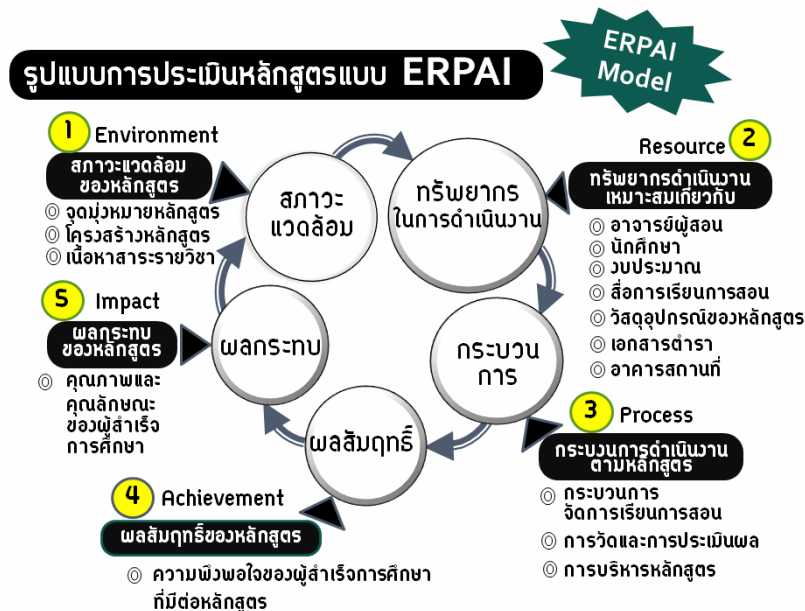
รูปแบบการประเมินหลักสูตรแบบ ERPAI

ERPAI Model

1 Environment
สภาวะแวดล้อมของหลักสูตร
◎ จุดมุ่งหมายหลักสูตร
◎ โครงสร้างหลักสูตร
◎ เนื้อหาสาระรายวิชา

Resource 2
ทรัพยากรดำเนินงานเหมาะสมเพียงกับ
◎ อาจารย์ผู้สอน
◎ นักศึกษา
◎ งบประมาณ
◎ สื่อการเรียนการสอน
◎ วัสดุอุปกรณ์ของหลักสูตร
◎ เอกสารตำรา
◎ อาคารสถานที่

สภาวะแวดล้อม

ทรัพยากรในการดำเนินงาน

กระบวนการ

ผลสัมฤทธิ์

ผลกระทบ

5 Impact
ผลกระทบของหลักสูตร
◎ คุณภาพและคุณลักษณะของผู้สำเร็จการศึกษา

3 Process
กระบวนการดำเนินงานตามหลักสูตร
◎ กระบวนการจัดการเรียนการสอน
◎ การวัดและการประเมินผล
◎ การบริหารหลักสูตร

4 Achievement
ผลสัมฤทธิ์ของหลักสูตร
◎ ความพึงพอใจของผู้สำเร็จการศึกษาที่มีต่อหลักสูตร